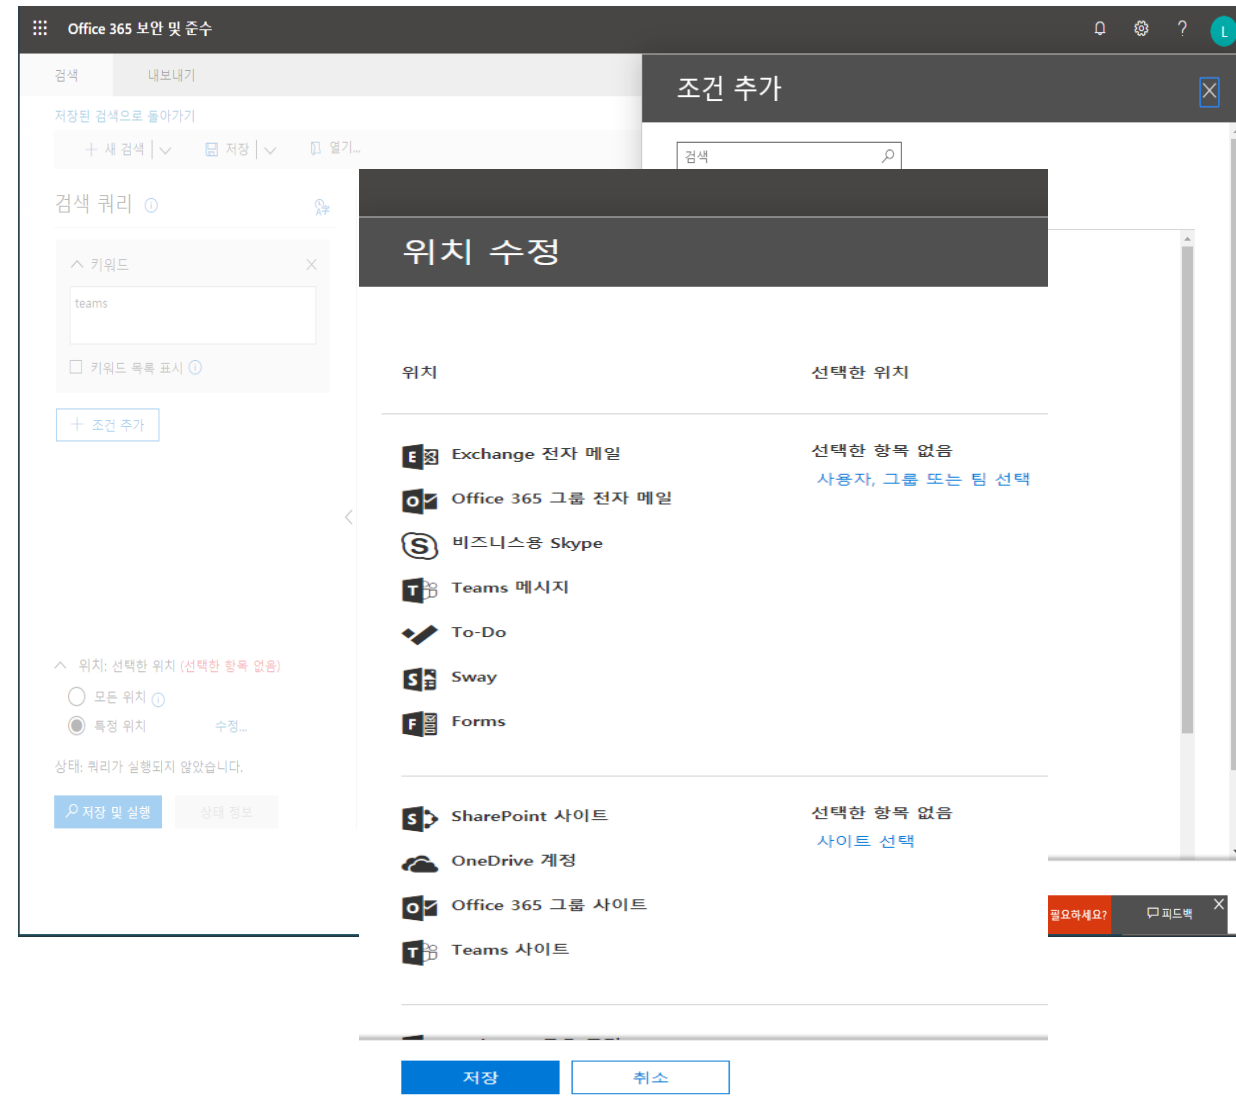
Office 365 보안 및 준수

L

검색

내보내기

저장된 검색으로 돌아가기

새 검색

저장

열기...

검색 쿼리

키워드

teams

키워드 목록 표시

조건 추가

위치: 선택한 위치 (선택한 항목 없음)

모든 위치

특정 위치

수정...

상태: 쿼리가 실행되지 않았습니다.

저장 및 실행

상태 정보

조건 추가

검색

위치 수정

위치

선택한 위치

Exchange 전자 메일

Office 365 그룹 전자 메일

비즈니스용 Skype

Teams 메시지

To-Do

Sway

Forms

선택한 항목 없음

사용자, 그룹 또는 팀 선택

SharePoint 사이트

OneDrive 계정

Office 365 그룹 사이트

Teams 사이트

선택한 항목 없음

사이트 선택

필요하세요?

피드백

저장

취소